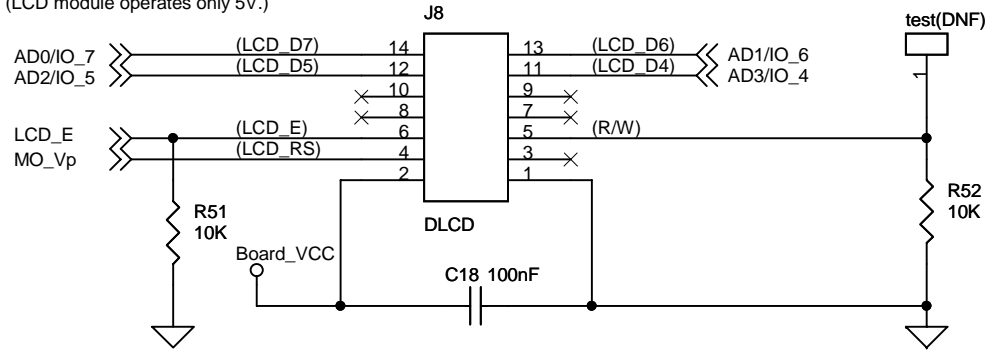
(LCD module operates only 5V.)

J8

test(DNF)

AD0/IO_7
AD2/IO_5

(LCD_D7) 14
(LCD_D5) 12
10
8

13 (LCD_D6)
11 (LCD_D4)
9
7

AD1/IO_6
AD3/IO_4

1

LCD_E
MO_Vp

(LCD_E) 6
(LCD_RS) 4
2

5 (R/W)
3
1

R51
10K

DLCD

R52
10K

Board_VCC

C18 100nF